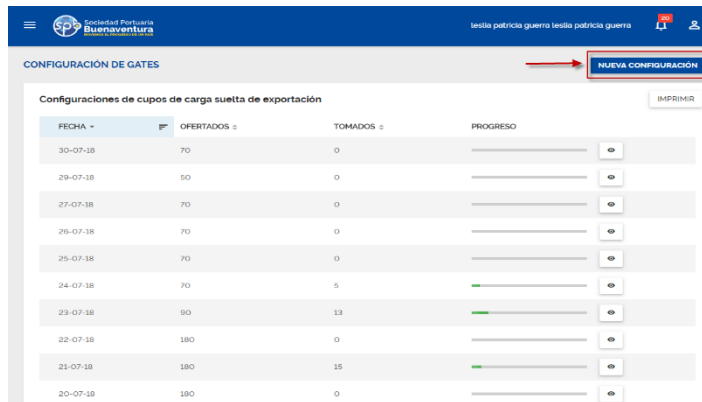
Sociedad Portuaria Buenaventura

leslia patricia guerra leslia patricia guerra 20

CONFIGURACIÓN DE GATES

NUEVA CONFIGURACIÓN

Configuraciones de cupos de carga suelta de exportación

IMPRIMIR

| FECHA | OFERTADOS | TOMADOS | PROGRESO |
|---|---|---|---|
| 30-07-18 | 70 | 0 | |
| 29-07-18 | 50 | 0 | |
| 27-07-18 | 70 | 0 | |
| 26-07-18 | 70 | 0 | |
| 25-07-18 | 70 | 0 | |
| 24-07-18 | 70 | 5 | |
| 23-07-18 | 90 | 13 | |
| 22-07-18 | 180 | 0 | |
| 21-07-18 | 180 | 15 | |
| 20-07-18 | 180 | 0 | |